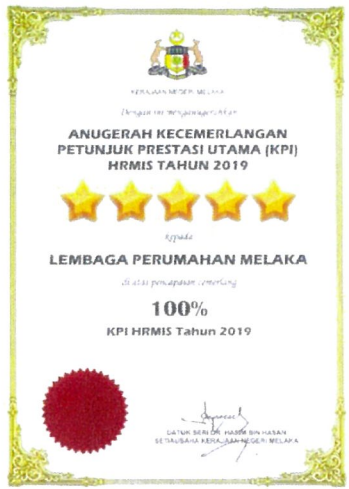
KERAJAAN NEGERI MELAKA

Dengan ini menganugerahkan

ANUGERAH KECEMERLANGAN PETUNJUK PRESTASI UTAMA (KPI) HRMIS TAHUN 2019

Kepada

LEMBAGA PERUMAHAN MELAKA

di atas pencapaian cemerlang

100%

KPI HRMIS Tahun 2019

DATUK SERI DR. HASIM BIN HASAN
SETIAUSAHA KERAJAAN NEGERI MELAKA